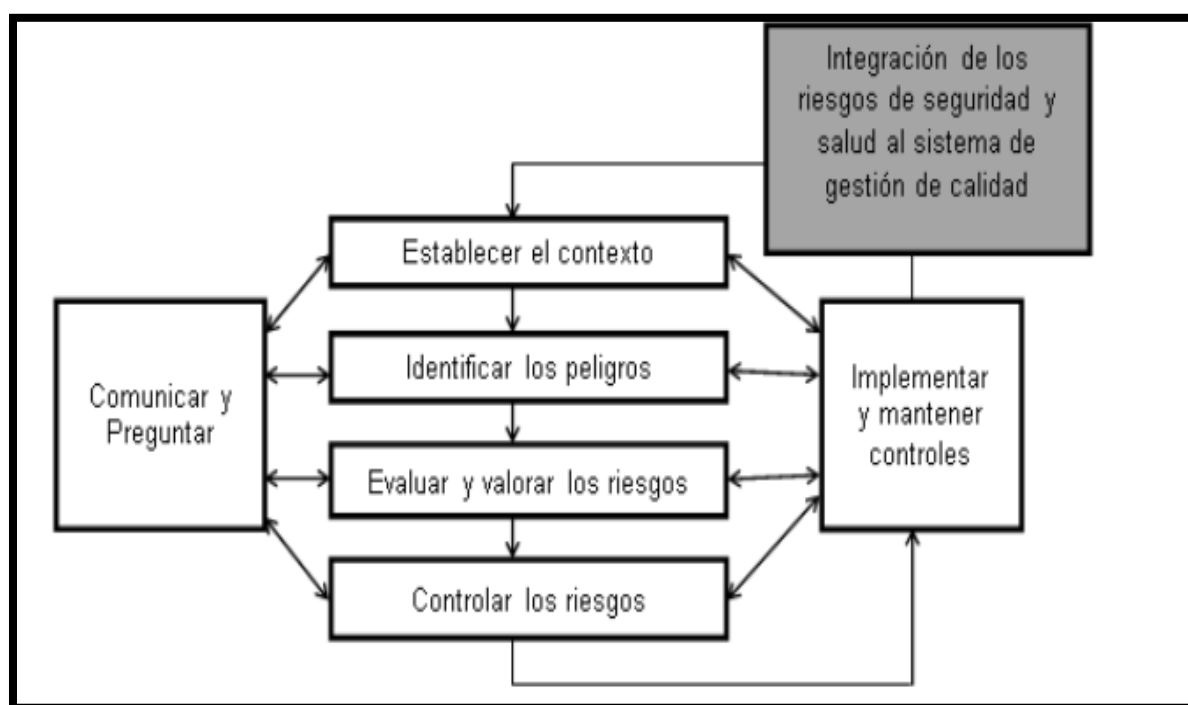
Integración de los riesgos de seguridad y salud al sistema de gestión de calidad

Establecer el contexto

Comunicar y Preguntar

Identificar los peligros

Implementar y mantener controles

Evaluar y valorar los riesgos

Controlar los riesgos